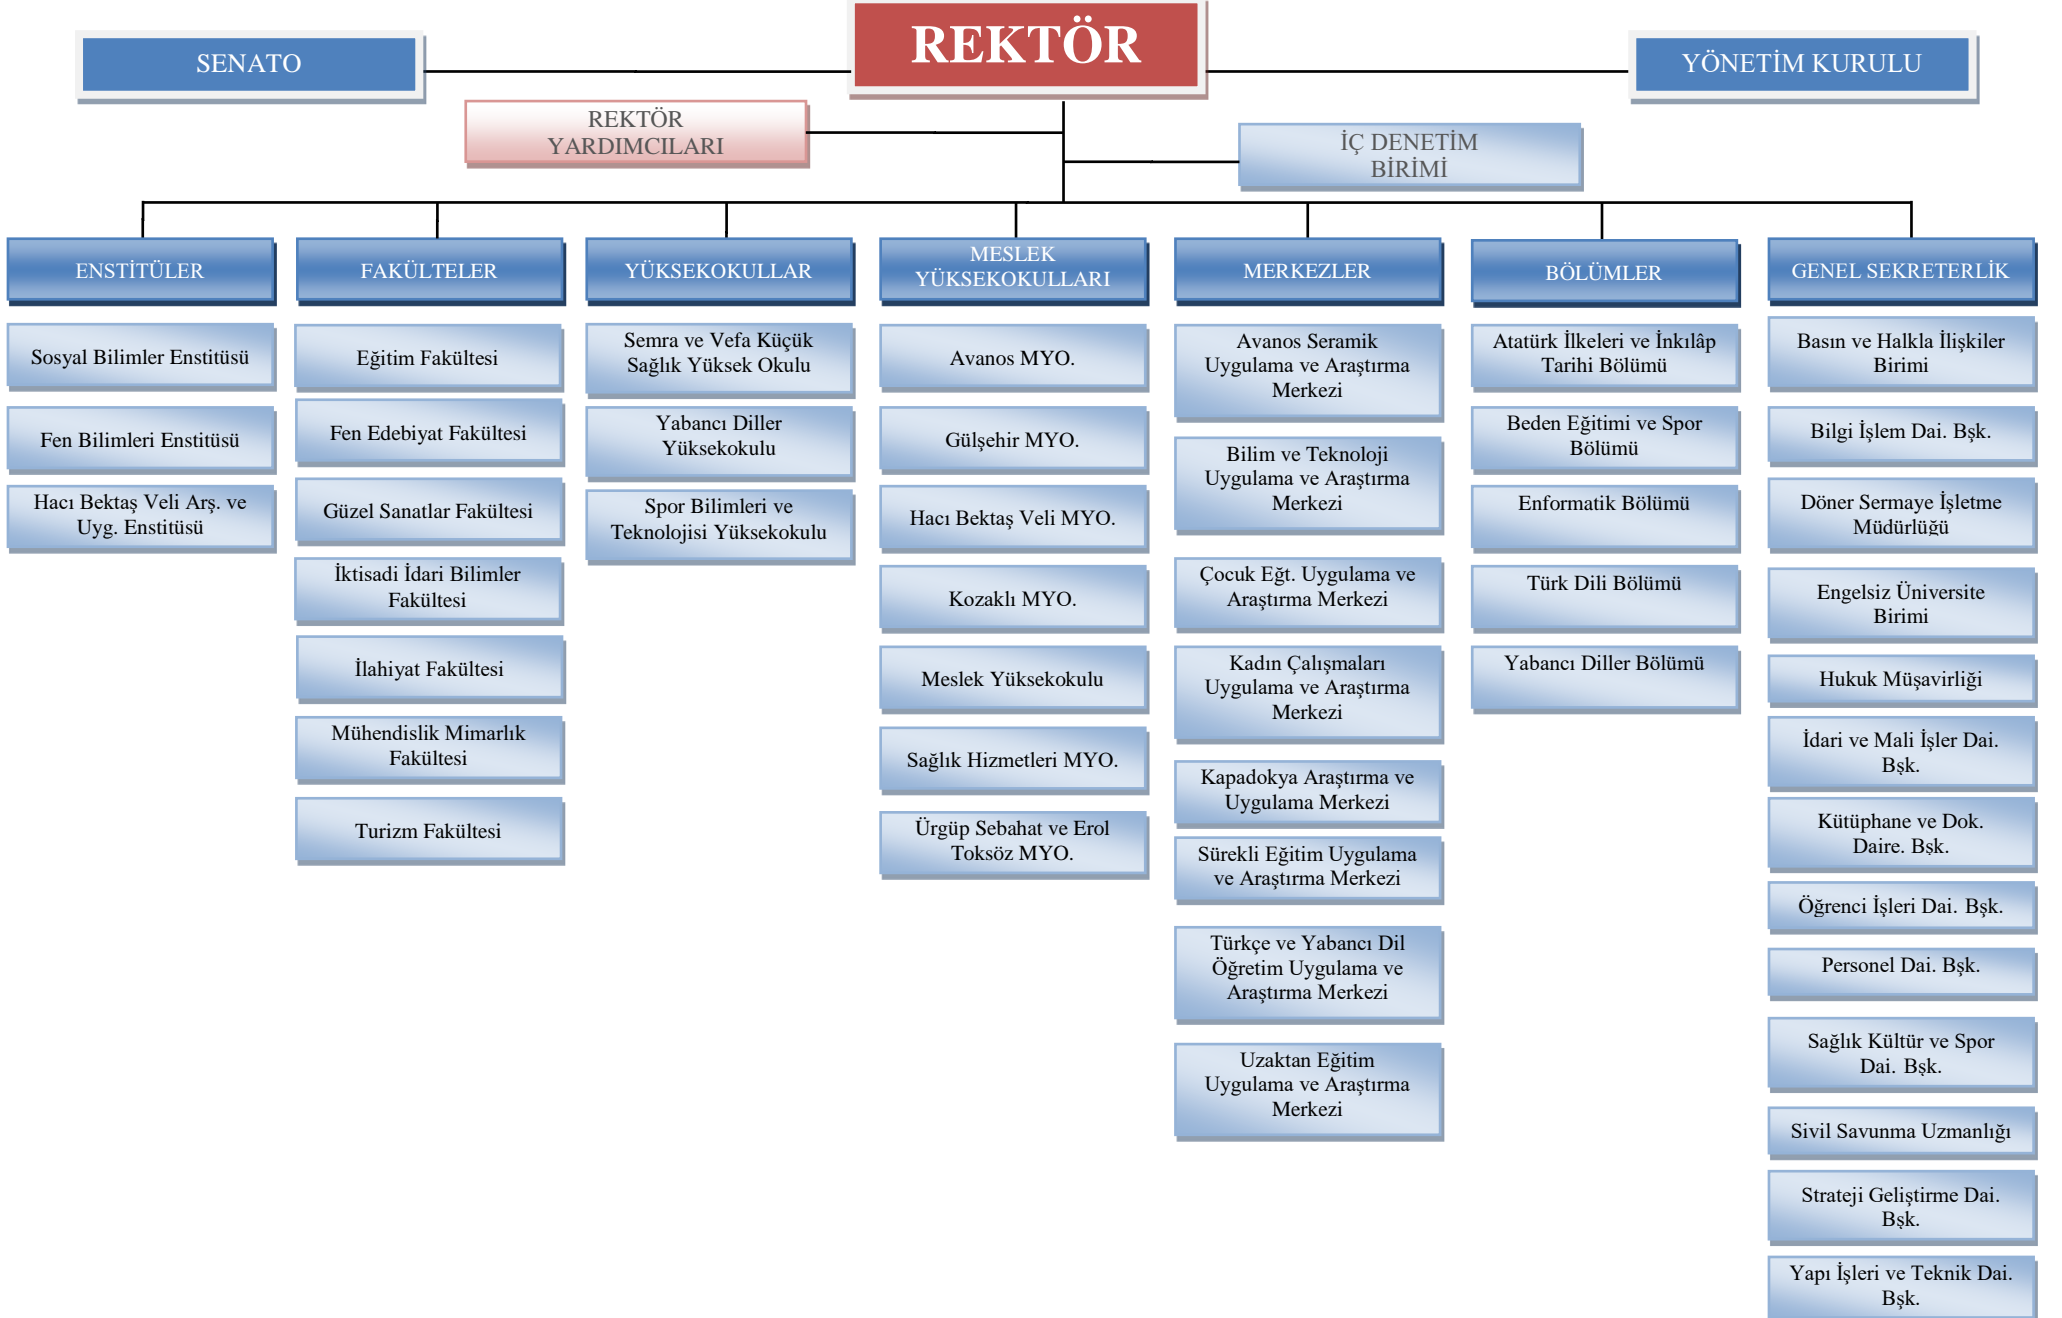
SENATO

REKTÖR

YÖNETİM KURULU

REKTÖR YARDIMCILARI

İÇ DENETİM BİRİMİ

ENSTİTÜLER
Sosyal Bilimler Enstitüsü
Fen Bilimleri Enstitüsü
Hacı Bektaş Veli Arş. ve Uyg. Enstitüsü

FAKÜLTELER
Eğitim Fakültesi
Fen Edebiyat Fakültesi
Güzel Sanatlar Fakültesi
İktisadi İdari Bilimler Fakültesi
İlahiyat Fakültesi
Mühendislik Mimarlık Fakültesi
Turizm Fakültesi

YÜKSEKOKULLAR
Semra ve Vefa Küçük Sağlık Yüksek Okulu
Yabancı Diller Yüksekokulu
Spor Bilimleri ve Teknolojisi Yüksekokulu

MESLEK YÜKSEKOKULLARI
Avanos MYO.
Gülşehir MYO.
Hacı Bektaş Veli MYO.
Kozaklı MYO.
Meslek Yüksekokulu
Sağlık Hizmetleri MYO.
Ürgüp Sebahat ve Erol Toksöz MYO.

MERKEZLER
Avanos Seramik Uygulama ve Araştırma Merkezi
Bilim ve Teknoloji Uygulama ve Araştırma Merkezi
Çocuk Eğt. Uygulama ve Araştırma Merkezi
Kadın Çalışmaları Uygulama ve Araştırma Merkezi
Kapadokya Araştırma ve Uygulama Merkezi
Sürekli Eğitim Uygulama ve Araştırma Merkezi
Türkçe ve Yabancı Dil Öğretim Uygulama ve Araştırma Merkezi
Uzaktan Eğitim Uygulama ve Araştırma Merkezi

BÖLÜMLER
Atatürk İlkeleri ve İnkılâp Tarihi Bölümü
Beden Eğitimi ve Spor Bölümü
Enformatik Bölümü
Türk Dili Bölümü
Yabancı Diller Bölümü

GENEL SEKRETERLİK
Basın ve Halkla İlişkiler Birimi
Bilgi İşlem Dai. Bşk.
Döner Sermaye İşletme Müdürlüğü
Engelsiz Üniversite Birimi
Hukuk Müşavirliği
İdari ve Mali İşler Dai. Bşk.
Kütüphane ve Dok. Daire. Bşk.
Öğrenci İşleri Dai. Bşk.
Personel Dai. Bşk.
Sağlık Kültür ve Spor Dai. Bşk.
Sivil Savunma Uzmanlığı
Strateji Geliştirme Dai. Bşk.
Yapı İşleri ve Teknik Dai. Bşk.